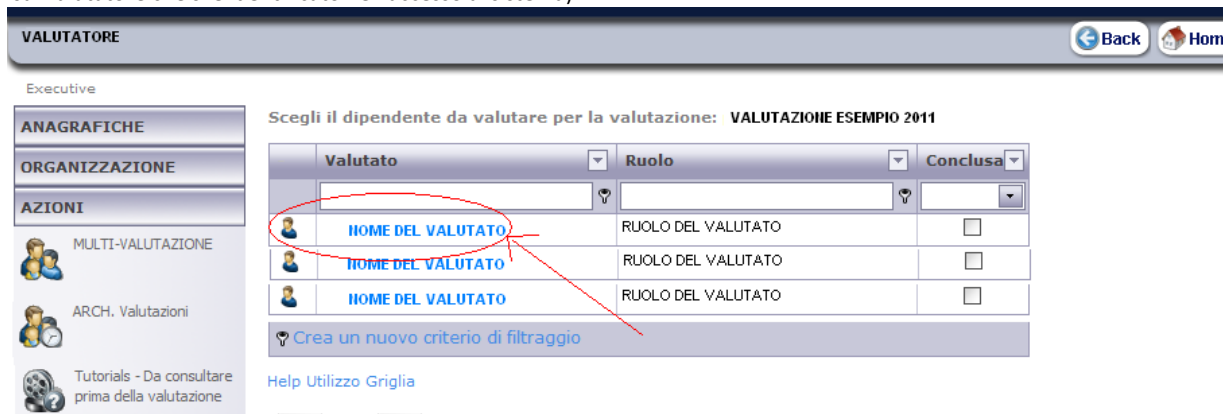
VALUTATORE

Back
Hom

Executive

ANAGRAFICHE
ORGANIZZAZIONE
AZIONI
MULTI-VALUTAZIONE
ARCH. Valutazioni
Tutorials - Da consultare prima della valutazione

Scegli il dipendente da valutare per la valutazione: VALUTAZIONE ESEMPIO 2011

| | Valutato | Ruolo | Conclusa |
|---|---|---|---|
| | | | |
| | NOME DEL VALUTATO | RUOLO DEL VALUTATO | |
| | NOME DEL VALUTATO | RUOLO DEL VALUTATO | |
| | NOME DEL VALUTATO | RUOLO DEL VALUTATO | |

Crea un nuovo criterio di filtraggio

Help Utilizzo Griglia